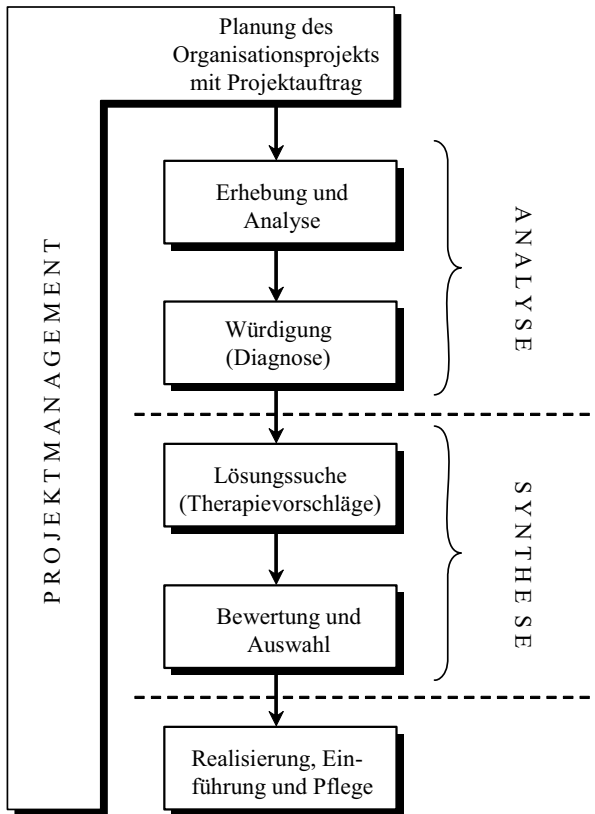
Planung des Organisationsprojekts mit Projektauftrag

PROJEKTMANAGEMENT

Erhebung und Analyse

Würdigung (Diagnose)

ANALYSE

Lösungssuche (Therapievorschläge)

Bewertung und Auswahl

SYNTHESE

Realisierung, Einführung und Pflege